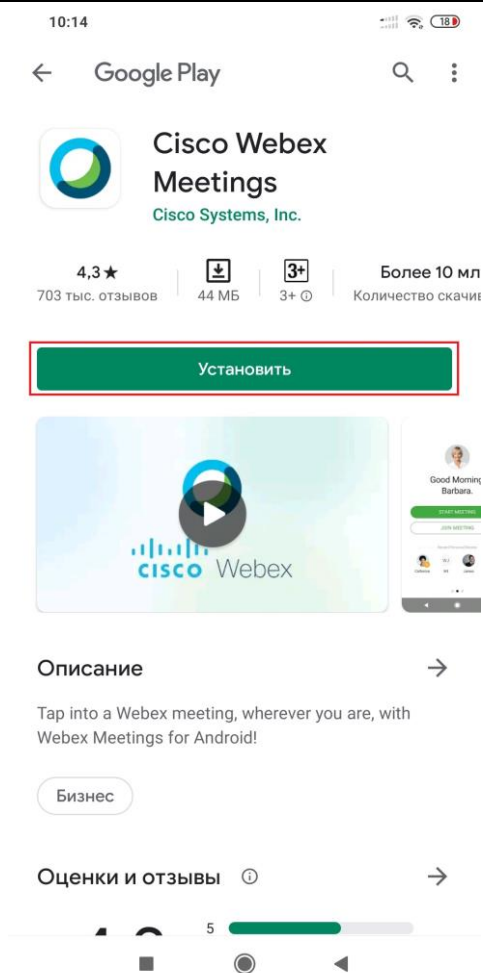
10:14

18

Google Play

Cisco Webex Meetings

Cisco Systems, Inc.

4,3 ★
703 тыс. отзывов

44 МБ

3+
3+ ⓘ

Более 10 мл
Количество скачи

Установить

cisco Webex

Good Morning Barbara.

START MEETING

JOIN MEETING

Описание

Tap into a Webex meeting, wherever you are, with Webex Meetings for Android!

Бизнес

Оценки и отзывы ⓘ

5